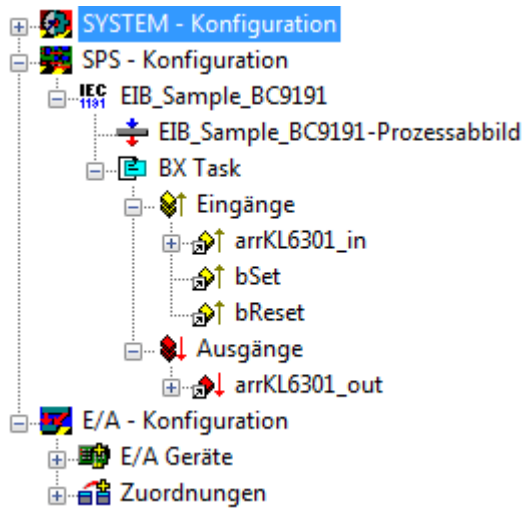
SYSTEM - Konfiguration
SPS - Konfiguration
IEC 1131 EIB_Sample_BC9191
EIB_Sample_BC9191-Prozessabbild
BX Task
Eingänge
arrKL6301_in
bSet
bReset
Ausgänge
arrKL6301_out
E/A - Konfiguration
E/A Geräte
Zuordnungen